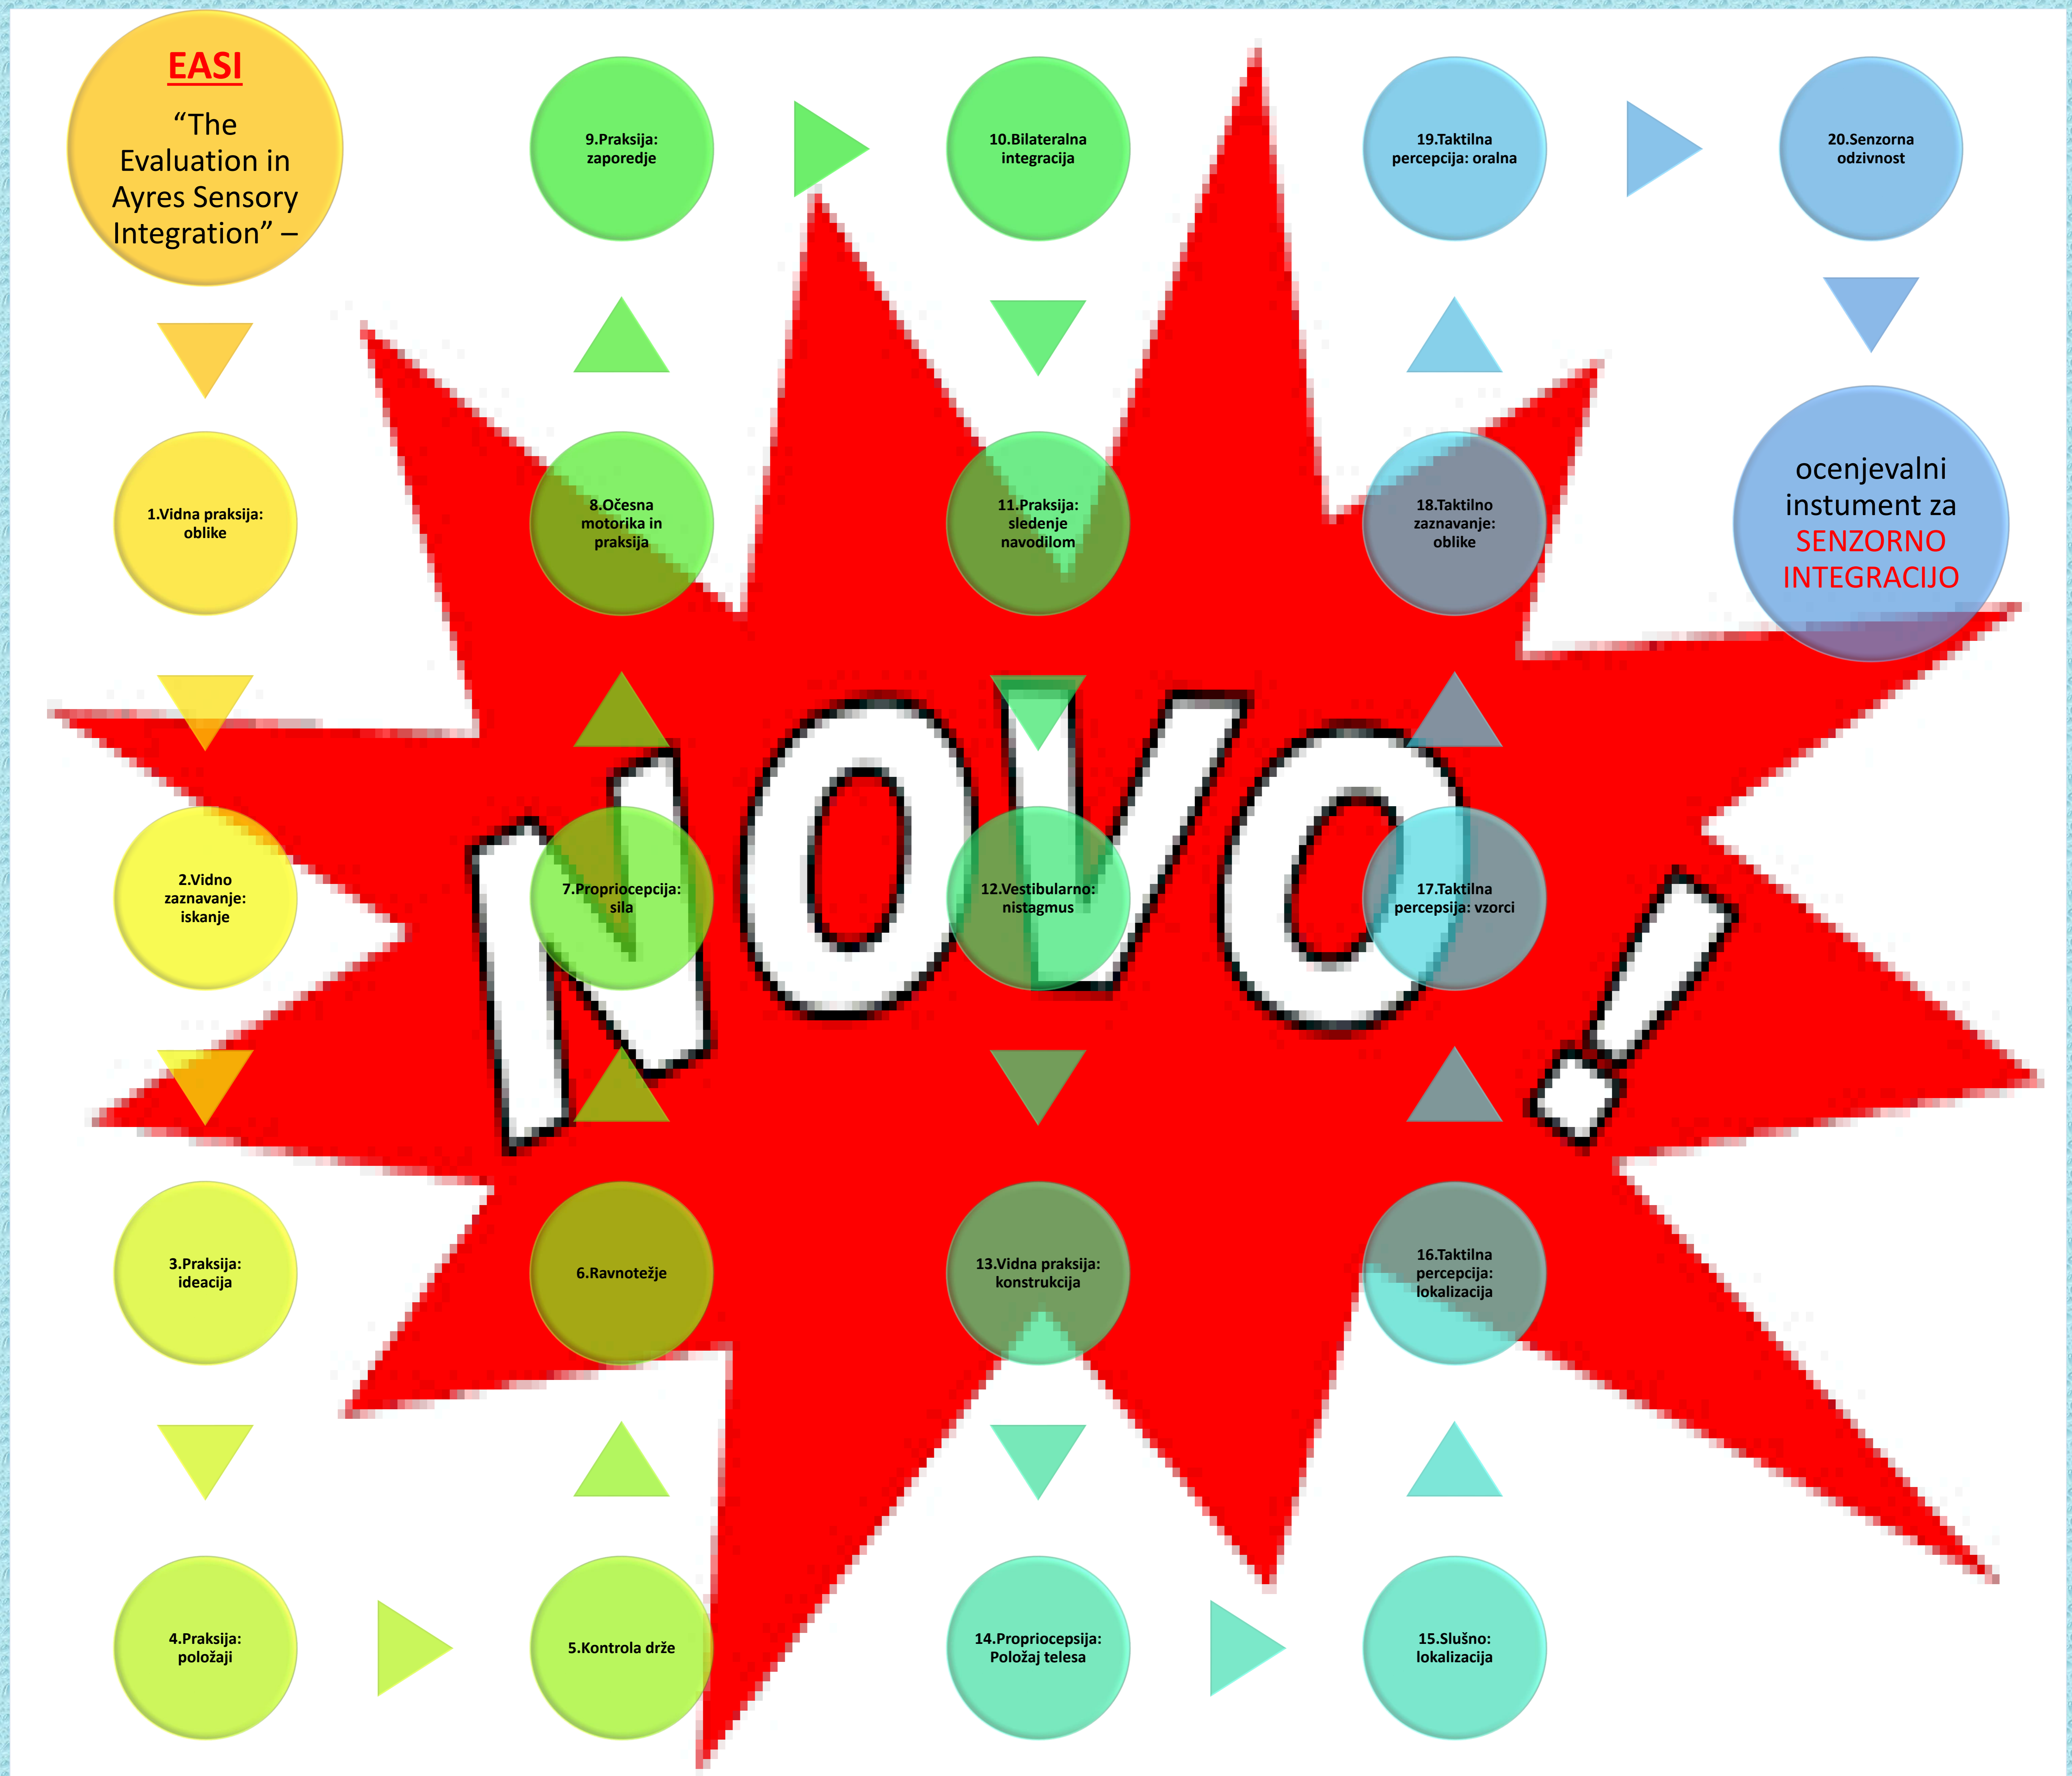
EASI
“The Evaluation in Ayres Sensory Integration” –

9.Praksija: zaporedje

10.Bilateralna integracija

19.Taktilna percepcija: oralna

20.Senzorna odzivnost

1.Vidna praksija: oblike

8.Očesna motorika in praksija

11.Praksija: sledenje navodilom

18.Taktilno zaznavanje: oblike

ocenjevalni instument za SENZORNO INTEGRACIJO

NOVO!

2.Vidno zaznavanje: iskanje

7.Propriocepcija: sila

12.Vestibularno: nistagmus

17.Taktilna percepsija: vzorci

3.Praksija: ideacija

6.Ravnotežje

13.Vidna praksija: konstrukcija

16.Taktilna percepcija: lokalizacija

4.Praksija: položaji

5.Kontrola drže

14.Propriocepsija: Položaj telesa

15.Slušno: lokalizacija